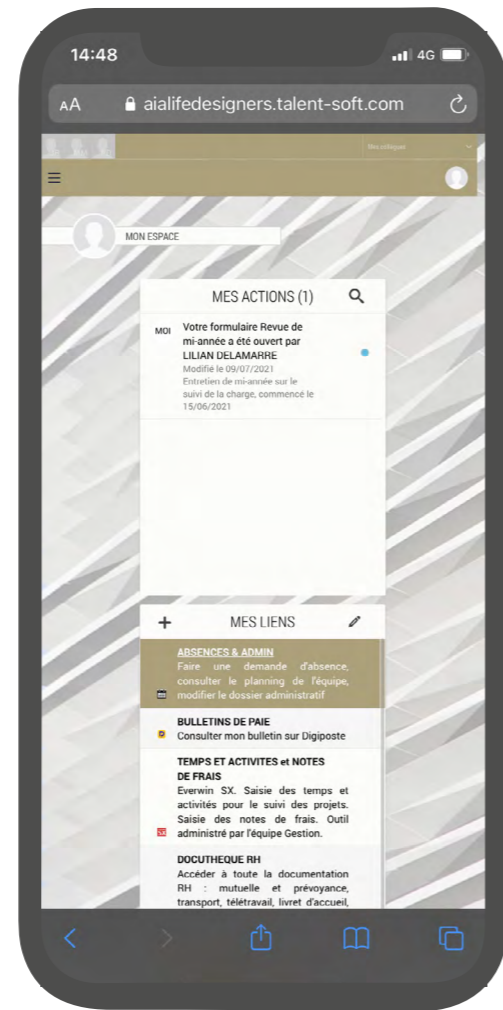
14:48

4G

AA aialifedesigners.talent-soft.com

Mes collègues

MON ESPACE

MES ACTIONS (1)

MOI Votre formulaire Revue de mi-année a été ouvert par LILIAN DELAMARRE
Modifié le 09/07/2021
Entretien de mi-année sur le suivi de la charge, commencé le 15/06/2021

MES LIENS

ABSENCES & ADMIN
Faire une demande d'absence, consulter le planning de l'équipe, modifier le dossier administratif

BULLETINS DE PAIE
Consulter mon bulletin sur Digiposte

TEMPS ET ACTIVITES et NOTES DE FRAIS
Everwin SX. Saisie des temps et activités pour le suivi des projets. Saisie des notes de frais. Outil administré par l'équipe Gestion.

DOCUTHEQUE RH
Accéder à toute la documentation RH : mutuelle et prévoyance, transport, télétravail, livret d'accueil,